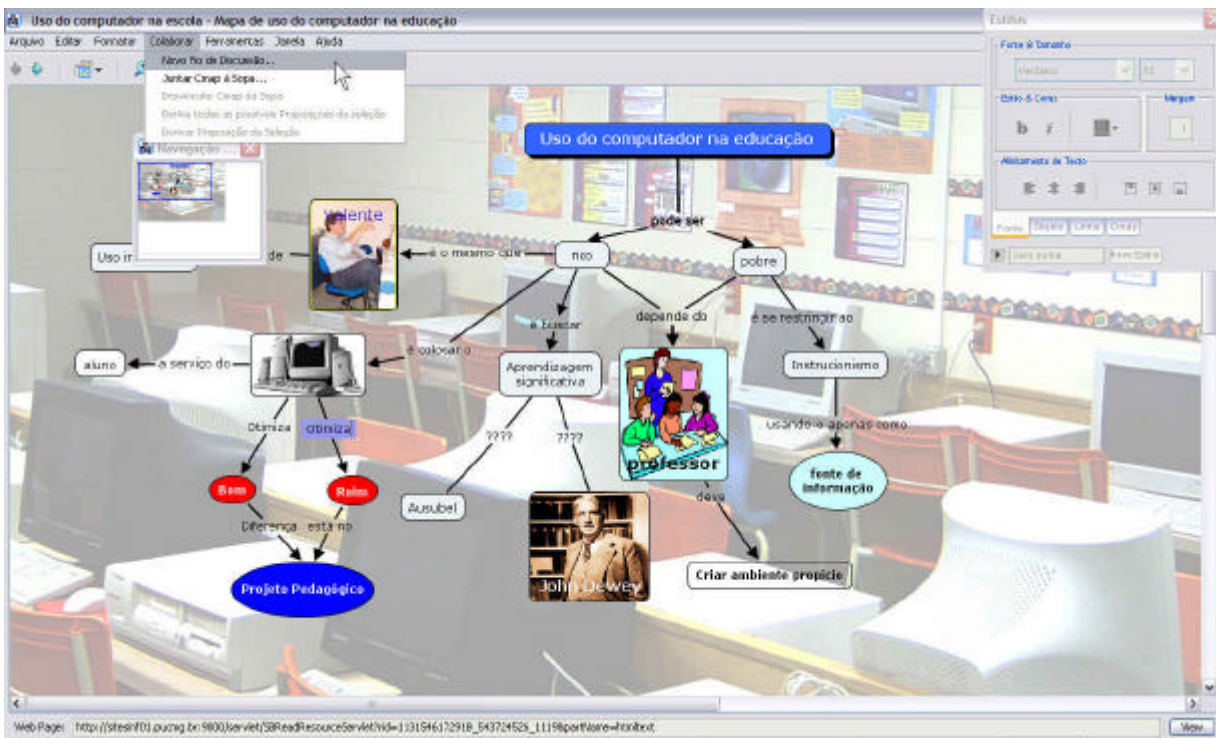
Uso do computador na escola - Mapa de uso do computador na educação

Arquivo Editar Formatar Colaborar Ferramentas Janela Ajuda

Novo fio de Discussão...
Juntar Cmap à Sopa...
Desvincular Cmap da Sopa
Derive todas as possíveis Proposições da seleção
Derivar Proposição da Seleção

Navegação ...

Estilos
Fonte & Tamanho
Verdana
12
Estilo & Cores
Margem
b i
Alinhamento de Texto
Fonte Objeto Linha Cmap
Sem estilo Aplicar

Uso do computador na educação
pode ser
rico
pobre
é o mesmo que
Uso in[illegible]
de
Valente
é buscar
depende do
é se restringir ao
é colocar o
aluno
a serviço do
Aprendizagem significativa
Instrucionismo
Otimiza
otimiza
????
????
professor
usando-o apenas como
fonte de informação
Bom
Ruim
Ausubel
deve
Diferença
está no
John Dewey
Criar ambiente propício
Projeto Pedagógico

Web Page: http://sitesinf01.pucmg.br:9800/servlet/SBReadResourceServlet?rid=1131946172918_543724526_1119&partName=htmltext
View